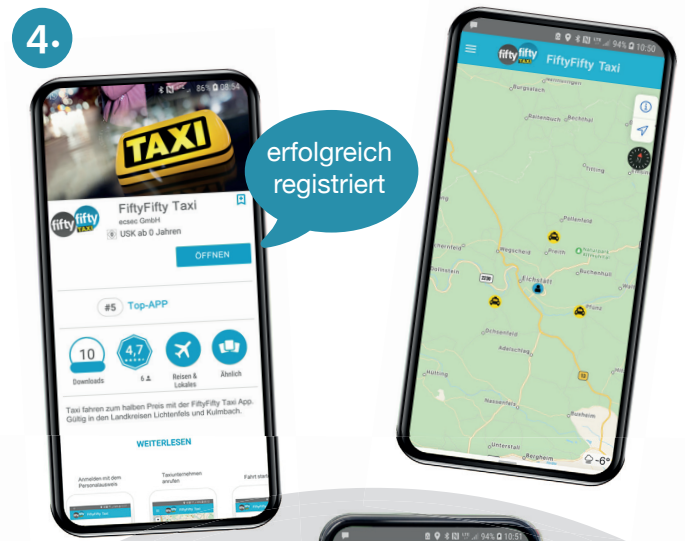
4.

86% 08:54

TAXI

erfolgreich registriert

fifty fifty TAXI

FiftyFifty Taxi

ecsec GmbH

USK ab 0 Jahren

ÖFFNEN

#5 Top-APP

10 Downloads

4,7

6

Reisen & Lokales

Ähnlich

Taxi fahren zum halben Preis mit der FiftyFifty Taxi App. Gültig in den Landkreisen Lichtenfels und Kulmbach.

WEITERLESEN

Anmelden mit dem Personalausweis

Taxiunternehmen anrufen

Fahrt starten

94% 10:50

FiftyFifty Taxi

Burgstaller

Bechthal

Eichstätt

Pietenfeld

Buchenhüll

Wasserzell

Adelschlag

Hütting

Nassenfels

Rebdorf

Pfünz

Rieshofen

Unterstall

Bergheim

-6°

94% 10:51